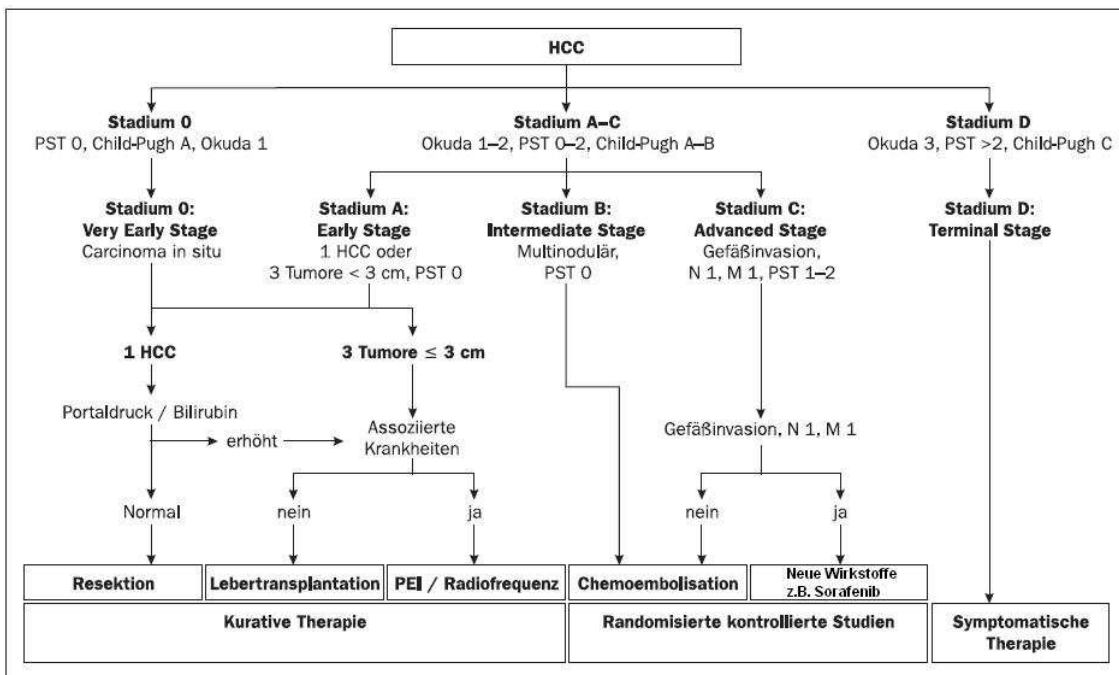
HCC

Stadium 0
PST 0, Child-Pugh A, Okuda 1

Stadium A–C
Okuda 1–2, PST 0–2, Child-Pugh A–B

Stadium D
Okuda 3, PST >2, Child-Pugh C

Stadium 0:
Very Early Stage
Carcinoma in situ

Stadium A:
Early Stage
1 HCC oder
3 Tumore < 3 cm, PST 0

Stadium B:
Intermediate Stage
Multinodulär,
PST 0

Stadium C:
Advanced Stage
Gefäßinvasion,
N 1, M 1, PST 1–2

Stadium D:
Terminal Stage

1 HCC

3 Tumore ≤ 3 cm

Portaldruck / Bilirubin

erhöht

Assoziierte Krankheiten

Gefäßinvasion, N 1, M 1

Normal

nein

ja

nein

ja

Resektion

Lebertransplantation

PEI / Radiofrequenz

Chemoembolisation

Neue Wirkstoffe z.B. Sorafenib

Kurative Therapie

Randomisierte kontrollierte Studien

Symptomatische Therapie